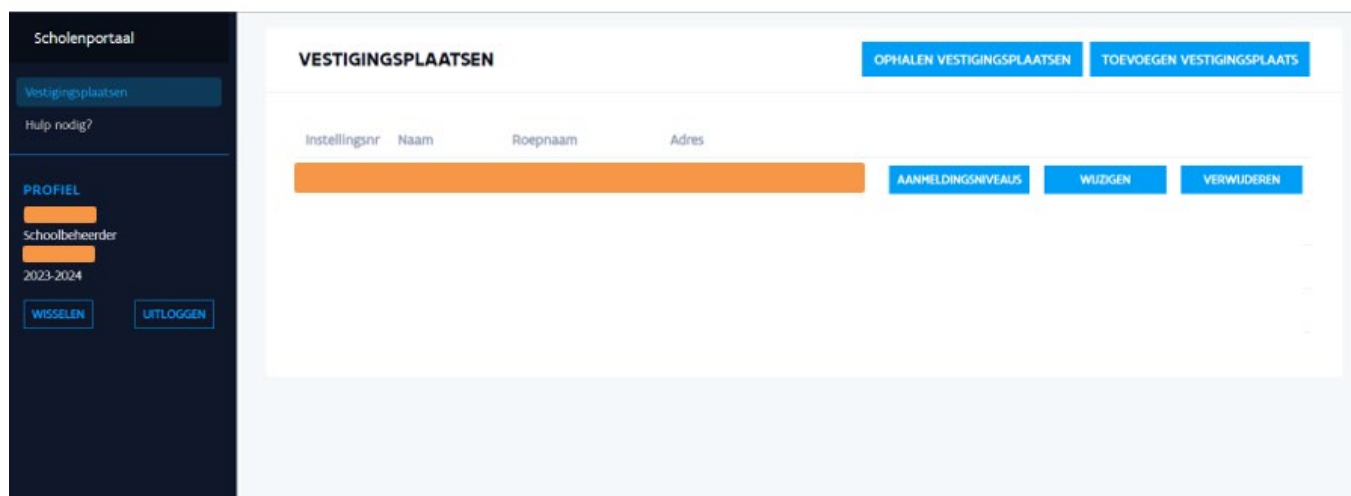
Scholenportaal

Vestigingsplaatsen

Hulp nodig?

PROFIEL

Schoolbeheerder

2023-2024

WISSELEN

UITLOGGEN

VESTIGINGSPLAATSEN

OPHALEN VESTIGINGSPLAATSEN

TOEVOEGEN VESTIGINGSPLAATS

| Instellingsnr | Naam | Roepnaam | Adres | | | |
|---|---|---|---|---|---|---|
| | | | | AANMELDINGSNIVEAUS | WIJZIGEN | VERWIJDEREN |